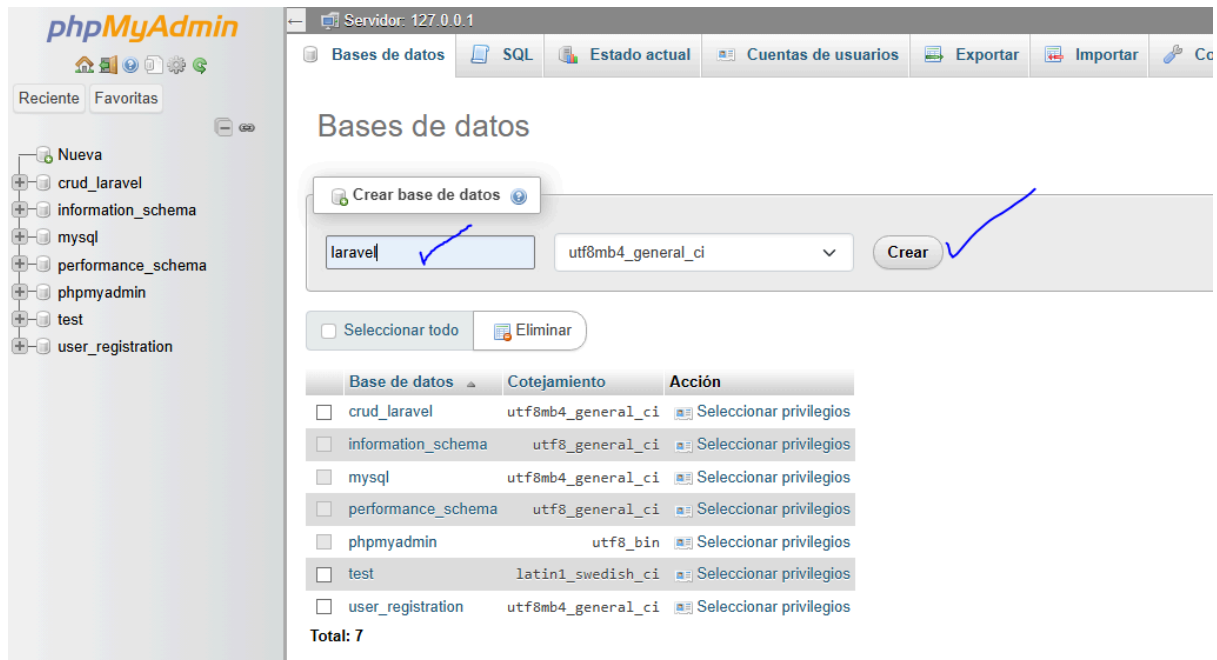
phpMyAdmin

Reciente Favoritas

Nueva
crud_laravel
information_schema
mysql
performance_schema
phpmyadmin
test
user_registration

Servidor: 127.0.0.1

Bases de datos | SQL | Estado actual | Cuentas de usuarios | Exportar | Importar | Co

Bases de datos

Crear base de datos

laravel

utf8mb4_general_ci

Crear

Seleccionar todo | Eliminar

| | Base de datos | Cotejamiento | Acción |
|---|---|---|---|
| | crud_laravel | utf8mb4_general_ci | Seleccionar privilegios |
| | information_schema | utf8_general_ci | Seleccionar privilegios |
| | mysql | utf8mb4_general_ci | Seleccionar privilegios |
| | performance_schema | utf8_general_ci | Seleccionar privilegios |
| | phpmyadmin | utf8_bin | Seleccionar privilegios |
| | test | latin1_swedish_ci | Seleccionar privilegios |
| | user_registration | utf8mb4_general_ci | Seleccionar privilegios |

Total: 7